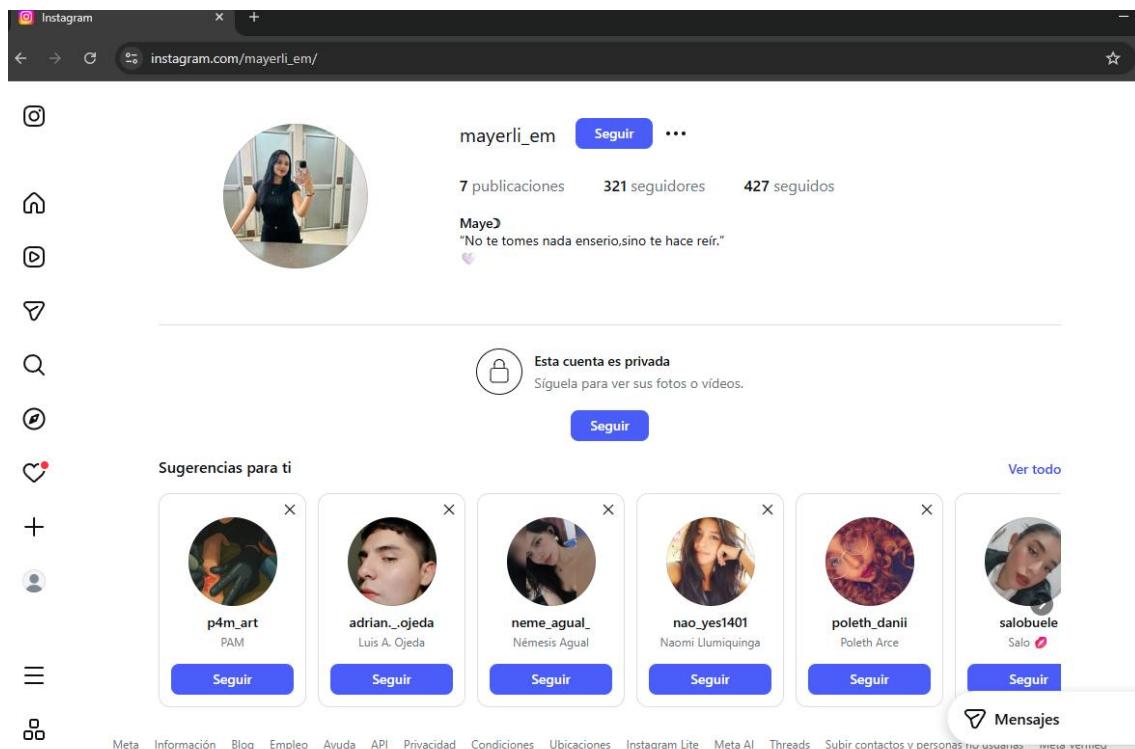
Instagram
instagram.com/mayerli_em/

mayerli_em Seguir ...

7 publicaciones 321 seguidores 427 seguidos

Maye☽
"No te tomes nada enserio,sino te hace reír."

Esta cuenta es privada
Síguela para ver sus fotos o vídeos.

Seguir

Sugerencias para ti
Ver todo

p4m_art
PAM
Seguir

adrian._.ojeda
Luis A. Ojeda
Seguir

neme_agual_
Némesis Agual
Seguir

nao_yes1401
Naomi Llumiquinga
Seguir

poleth_danii
Poleth Arce
Seguir

salobuele
Salo
Seguir

Mensajes

Meta Información Blog Empleo Ayuda API Privacidad Condiciones Ubicaciones Instagram Lite Meta AI Threads Subir contactos y personas no usuarias Meta Verified